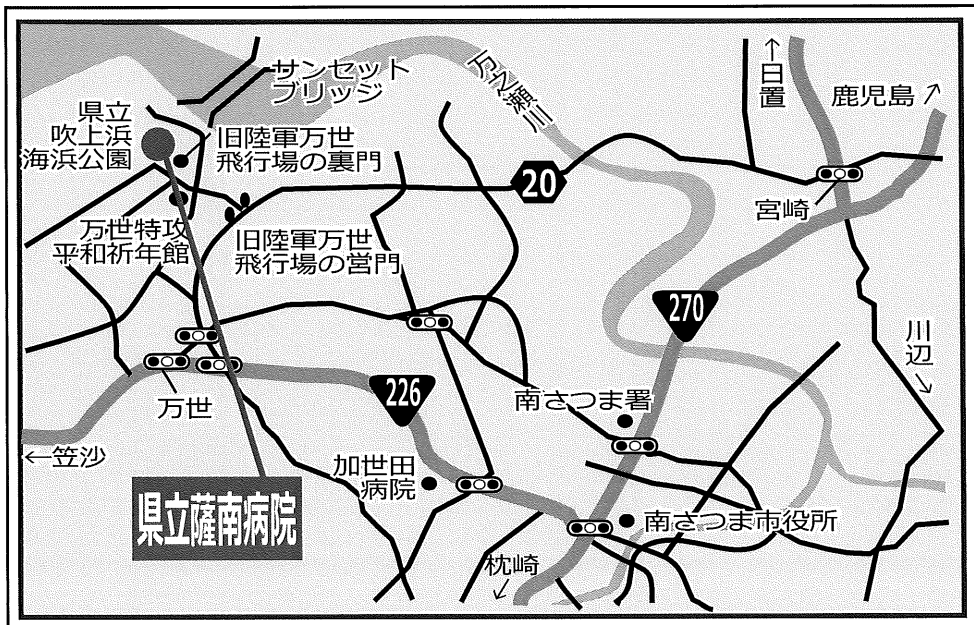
サンセットブリッジ

県立吹上浜海浜公園

旧陸軍万世飛行場の裏門

万之瀬川

↑日置

鹿児島↗

20

宮崎

万世特攻平和祈年館

旧陸軍万世飛行場の営門

270

川辺↘

万世

226

南さつま署

←笠沙

加世田病院

県立薩南病院

南さつま市役所

枕崎↙